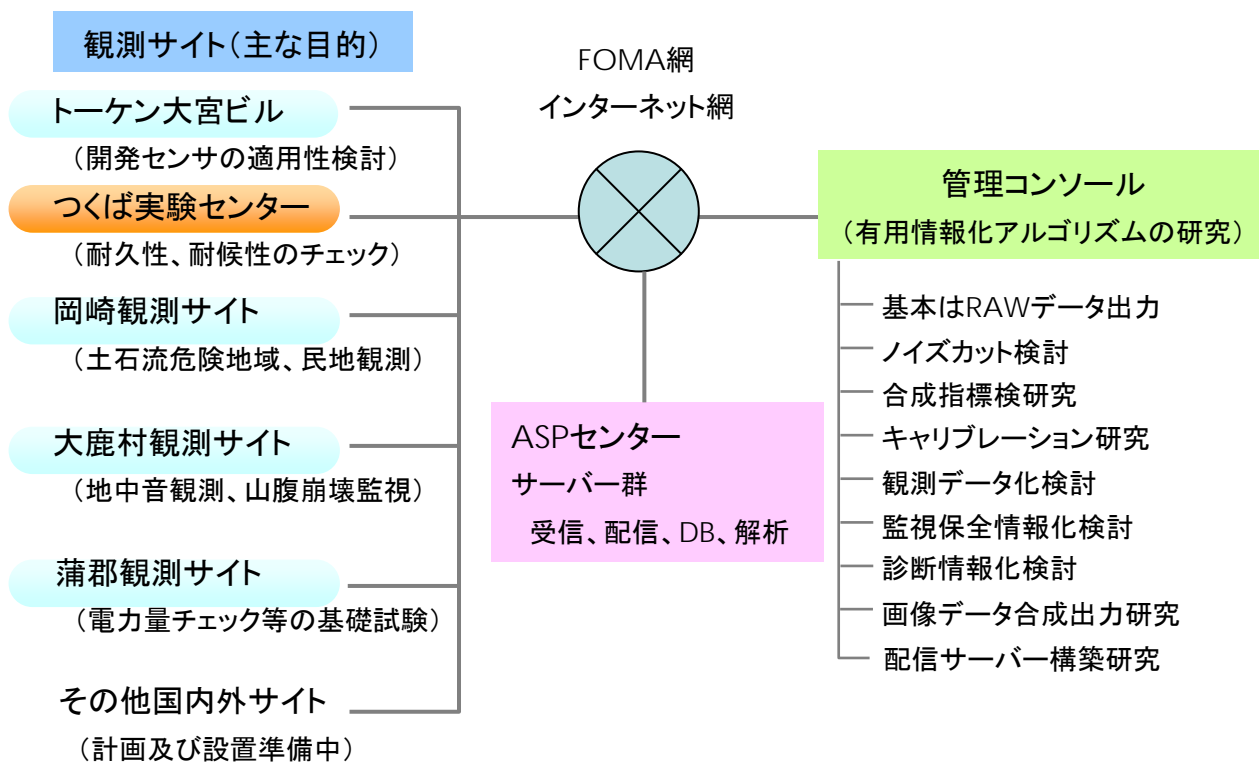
観測サイト（主な目的）

トーケン大宮ビル
（開発センサの適用性検討）

つくば実験センター
（耐久性、耐候性のチェック）

岡崎観測サイト
（土石流危険地域、民地観測）

大鹿村観測サイト
（地中音観測、山腹崩壊監視）

蒲郡観測サイト
（電力量チェック等の基礎試験）

その他国内外サイト
（計画及び設置準備中）

FOMA網
インターネット網

管理コンソール
（有用情報化アルゴリズムの研究）

基本はRAWデータ出力
ノイズカット検討
合成指標検研究
キャリブレーション研究
観測データ化検討
監視保全情報化検討
診断情報化検討
画像データ合成出力研究
配信サーバー構築研究

ASPセンター
サーバー群
受信、配信、DB、解析